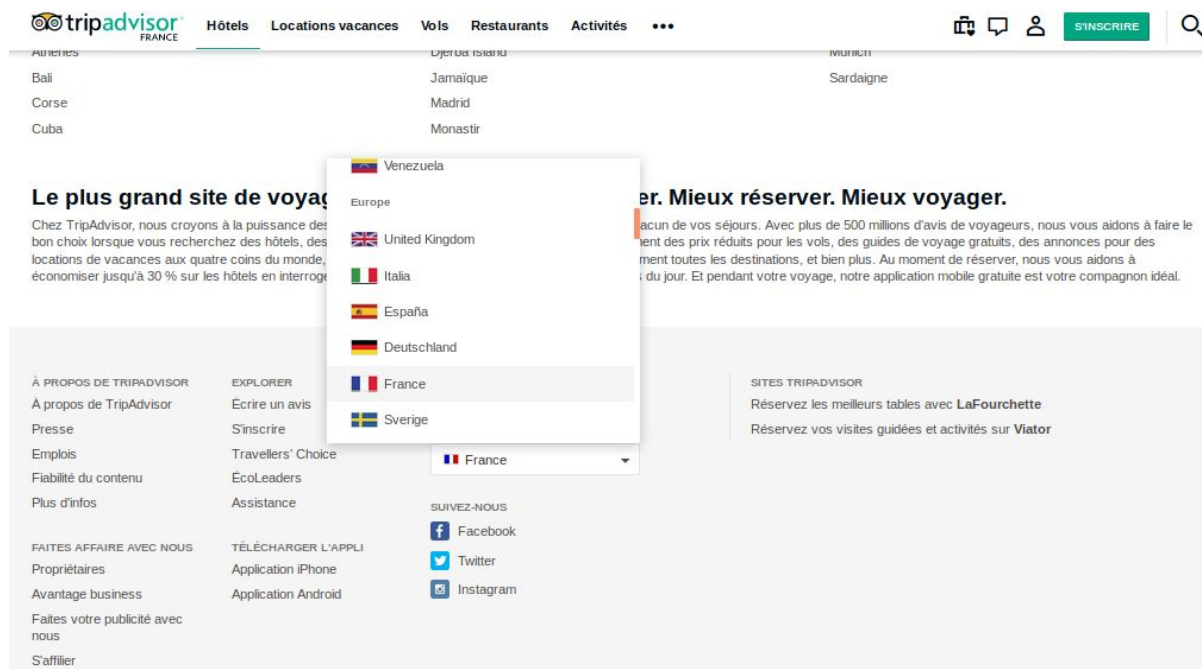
tripadvisor FRANCE

Hôtels Locations vacances Vols Restaurants Activités •••

S'INSCRIRE

Athènes
Bali
Corse
Cuba

Djerba Island
Jamaïque
Madrid
Monastir

Munich
Sardaigne

Le plus grand site de voyag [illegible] er. Mieux réserver. Mieux voyager.

Chez TripAdvisor, nous croyons à la puissance des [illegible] acun de vos séjours. Avec plus de 500 millions d'avis de voyageurs, nous vous aidons à faire le bon choix lorsque vous recherchez des hôtels, des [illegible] ent des prix réduits pour les vols, des guides de voyage gratuits, des annonces pour des locations de vacances aux quatre coins du monde, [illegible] ment toutes les destinations, et bien plus. Au moment de réserver, nous vous aidons à économiser jusqu'à 30 % sur les hôtels en interroge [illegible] du jour. Et pendant votre voyage, notre application mobile gratuite est votre compagnon idéal.

Venezuela
Europe
United Kingdom
Italia
España
Deutschland
France
Sverige

À PROPOS DE TRIPADVISOR
À propos de TripAdvisor
Presse
Emplois
Fiabilité du contenu
Plus d'infos

FAITES AFFAIRE AVEC NOUS
Propriétaires
Avantage business
Faites votre publicité avec nous
S'affilier

EXPLORER
Écrire un avis
S'inscrire
Travellers' Choice
ÉcoLeaders
Assistance

TÉLÉCHARGER L'APPLI
Application iPhone
Application Android

France

SUIVEZ-NOUS
Facebook
Twitter
Instagram

SITES TRIPADVISOR
Réservez les meilleurs tables avec LaFourchette
Réservez vos visites guidées et activités sur Viator